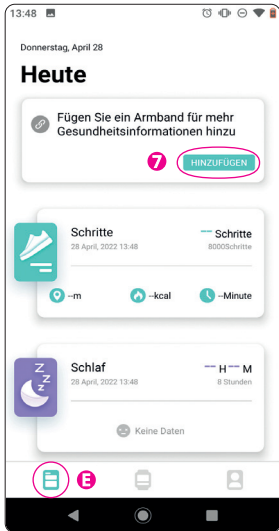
13:48

Donnerstag, April 28

Heute

Fügen Sie ein Armband für mehr Gesundheitsinformationen hinzu

7

HINZUFÜGEN

Schritte
28 April, 2022 13:48

-- Schritte
8000Schritte

--m
--kcal
--Minute

Schlaf
28 April, 2022 13:48

-- H -- M
8 Stunden

Keine Daten

E